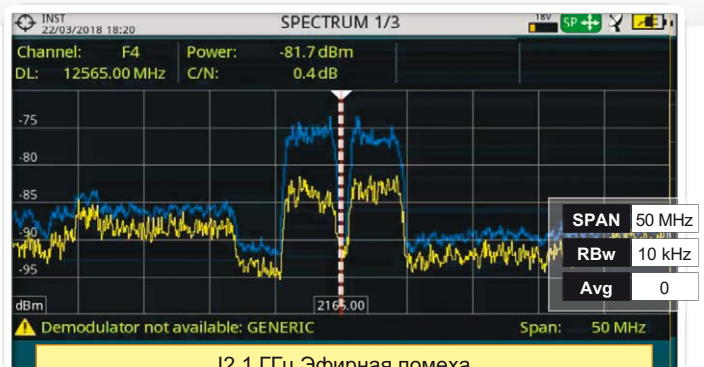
INST
22/03/2018 18:20
SPECTRUM 1/3
18V SP

Channel: F4
DL: 12565.00 MHz
Power: -81.7 dBm
C/N: 0.4 dB

-75
-80
-85
-90
-95
dBm
2165.00

| SPAN | 50 MHz |
|---|---|
| RBw | 10 kHz |
| Avg | 0 |

Demodulator not available: GENERIC
Span: 50 MHz

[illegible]2.1 ГГц Эфирная помеха